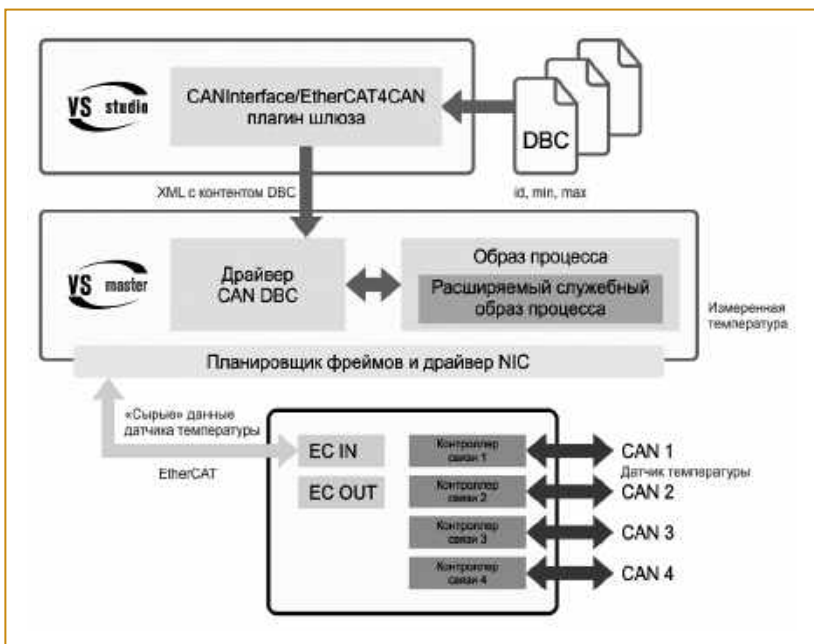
VS studio

CANInterface/EtherCAT4CAN плагин шлюза

DBC

XML с контентом DBC

id, min, max

VS master

Драйвер CAN DBC

Образ процесса

Расширяемый служебный образ процесса

Измеренная температура

Планировщик фреймов и драйвер NIC

«Сырые» данные датчика температуры

EtherCAT

EC IN

EC OUT

Контроллер связи 1

Контроллер связи 2

Контроллер связи 3

Контроллер связи 4

CAN 1

Датчик температуры

CAN 2

CAN 3

CAN 4